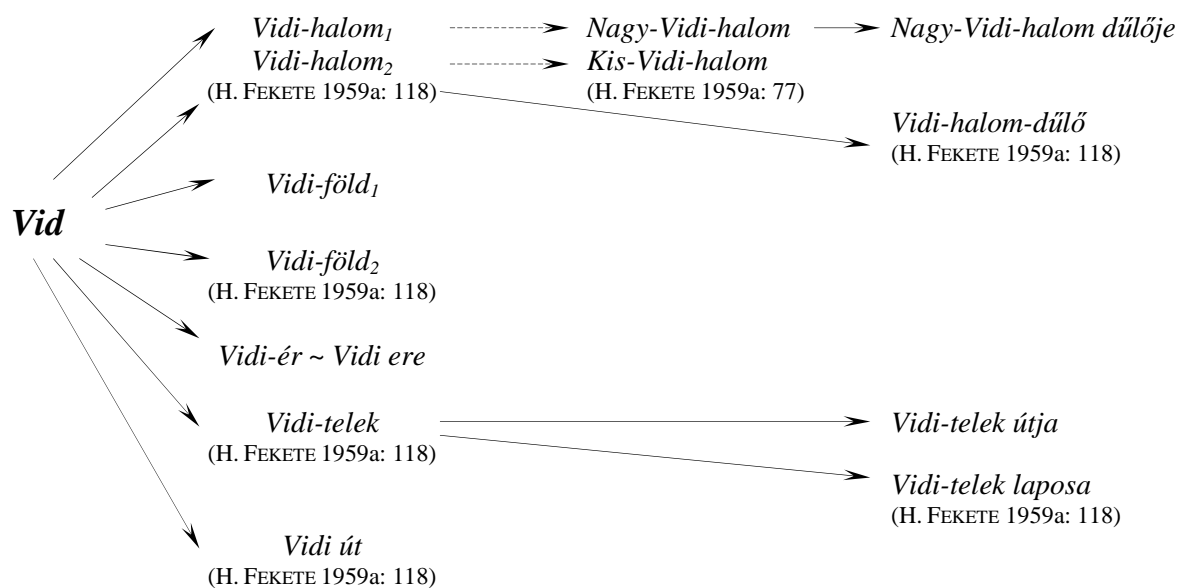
*Vid*

*Vidi-halom₁* → *Nagy-Vidi-halom* → *Nagy-Vidi-halom dűlője*

*Vidi-halom₂* → *Kis-Vidi-halom*
(H. FEKETE 1959a: 118)
(H. FEKETE 1959a: 77)

*Vidi-halom-dűlő*
(H. FEKETE 1959a: 118)

*Vidi-föld₁*

*Vidi-föld₂*
(H. FEKETE 1959a: 118)

*Vidi-ér ~ Vidi ere*

*Vidi-telek*
(H. FEKETE 1959a: 118)

*Vidi-telek útja*

*Vidi-telek laposa*
(H. FEKETE 1959a: 118)

*Vidi út*
(H. FEKETE 1959a: 118)